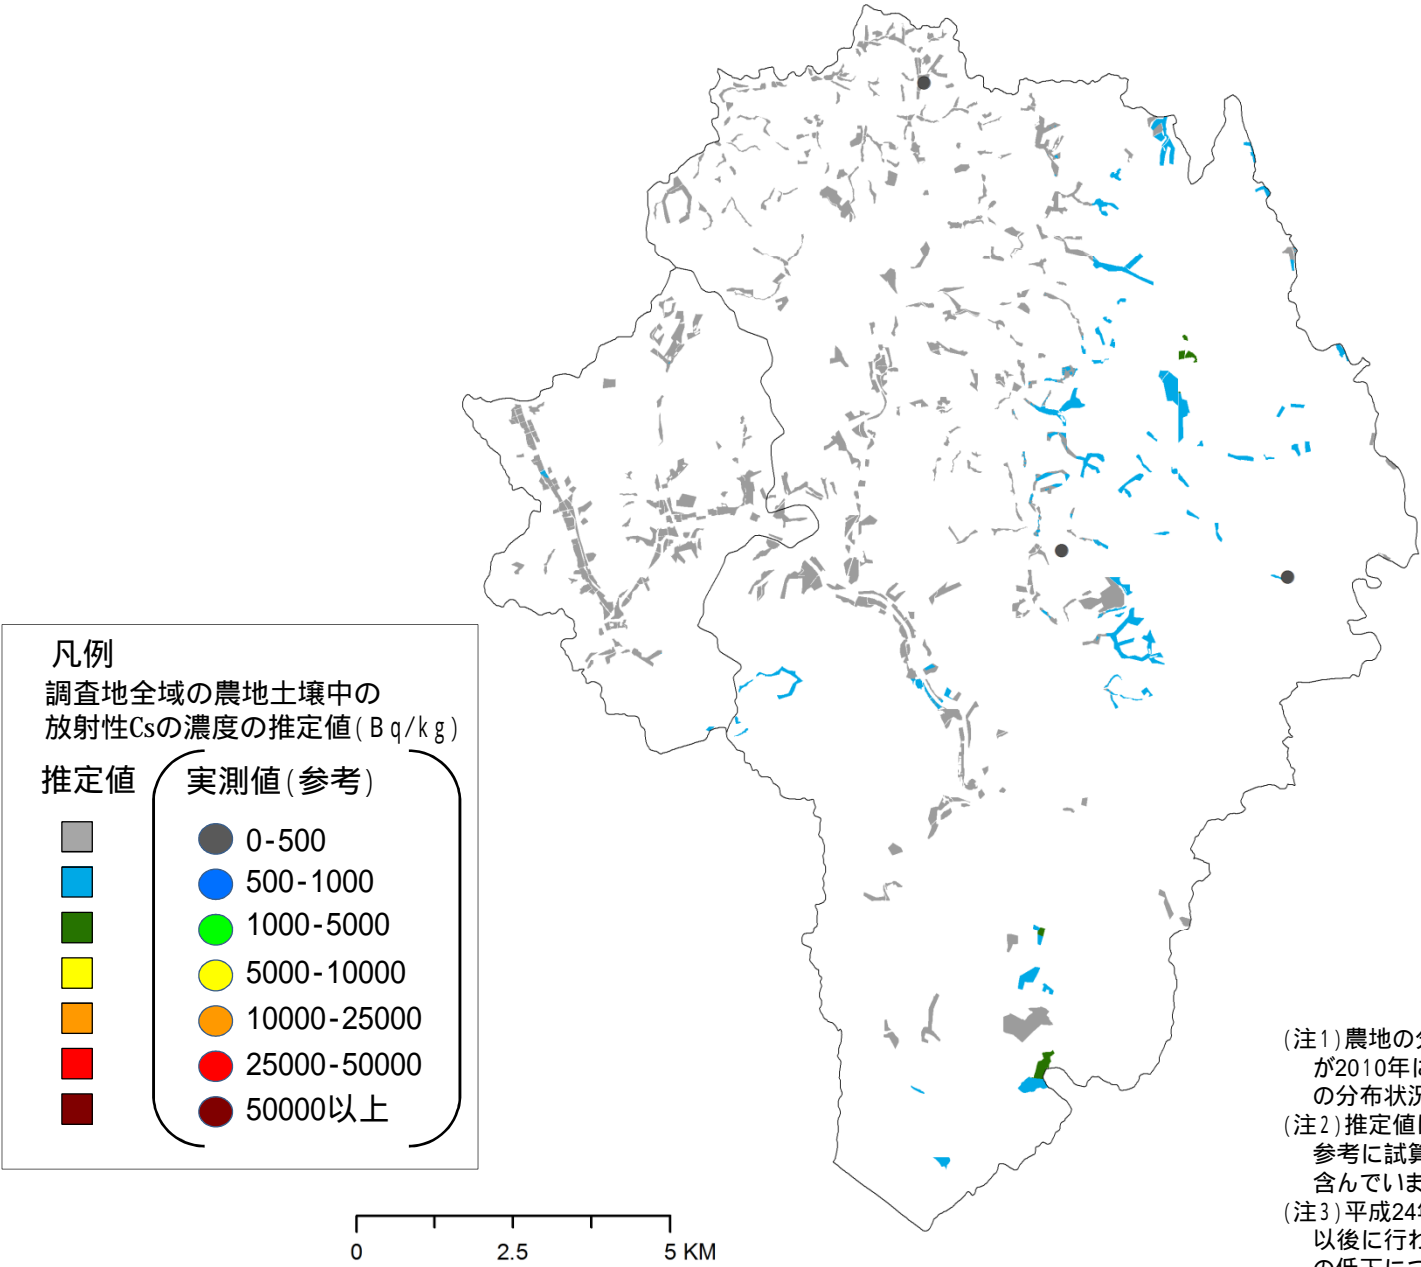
凡例
調査地全域の農地土壌中の放射性Csの濃度の推定値(Bq/kg)

推定値

実測値(参考)
0-500
500-1000
1000-5000
5000-10000
10000-25000
25000-50000
50000以上

(注1)農地の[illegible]
が2010年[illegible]
の分布状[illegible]
(注2)推定値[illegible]
参考に試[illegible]
含んでいま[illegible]
(注3)平成24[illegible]
以後に行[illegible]
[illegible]

0
2.5
5 KM